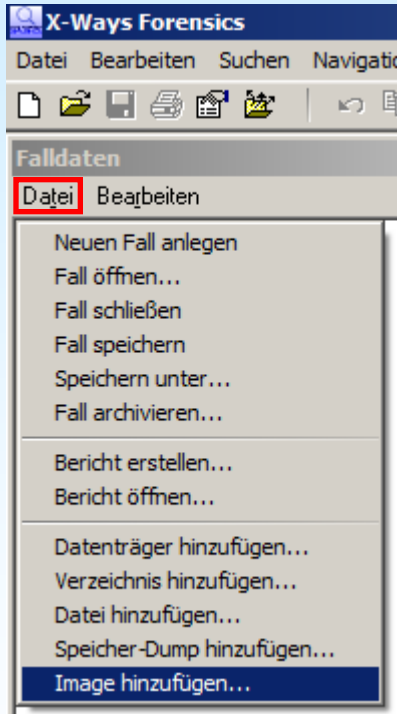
X-Ways Forensics

Datei Bearbeiten Suchen Navigatio

Falldaten

Datei Bearbeiten

Neuen Fall anlegen
Fall öffnen...
Fall schließen
Fall speichern
Speichern unter...
Fall archivieren...

Bericht erstellen...
Bericht öffnen...

Datenträger hinzufügen...
Verzeichnis hinzufügen...
Datei hinzufügen...
Speicher-Dump hinzufügen...
Image hinzufügen...